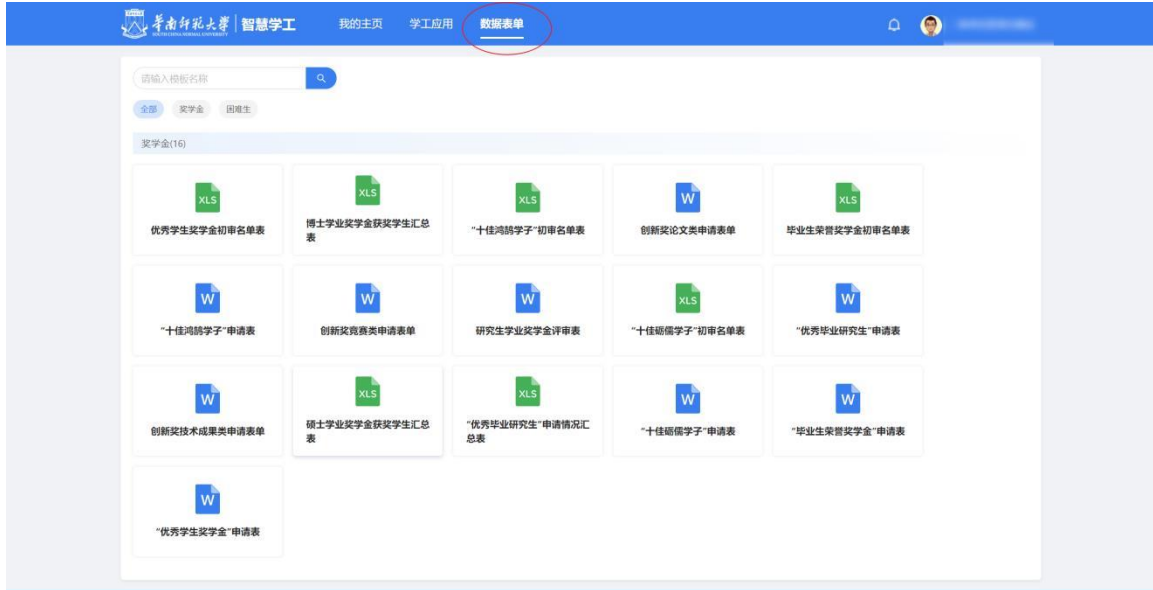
華南師範大學 SOUTH CHINA NORMAL UNIVERSITY | 智慧学工 我的主页 学工应用 数据表单

请输入模板名称

全部 奖学金 困难生

奖学金(16)

XLS 优秀学生奖学金初审名单表

XLS 博士学业奖学金获奖学生汇总表

XLS "十佳鸿鹄学子"初审名单表

W 创新奖论文类申请表单

XLS 毕业生荣誉奖学金初审名单表

W "十佳鸿鹄学子"申请表

W 创新奖竞赛类申请表单

W 研究生学业奖学金评审表

XLS "十佳砺儒学子"初审名单表

W "优秀毕业研究生"申请表

W 创新奖技术成果类申请表单

XLS 硕士学业奖学金获奖学生汇总表

XLS "优秀毕业研究生"申请情况汇总表

W "十佳砺儒学子"申请表

W "毕业生荣誉奖学金"申请表

W "优秀学生奖学金"申请表